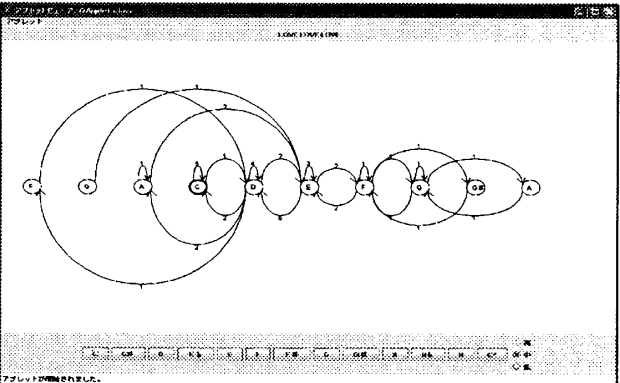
アプレットビューア

アプレット

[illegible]

1

1

2

1

1

1

1

1

1

2

1

1

1

F

G

A

C

D

E

F

G

G#

A

2

2

2

2

1

1

1

1

1

| C | C# | D | E♭ | E | F | F# | G | G# | A | B♭ | B | C' |

高

中

低

アプレットが開始されました。